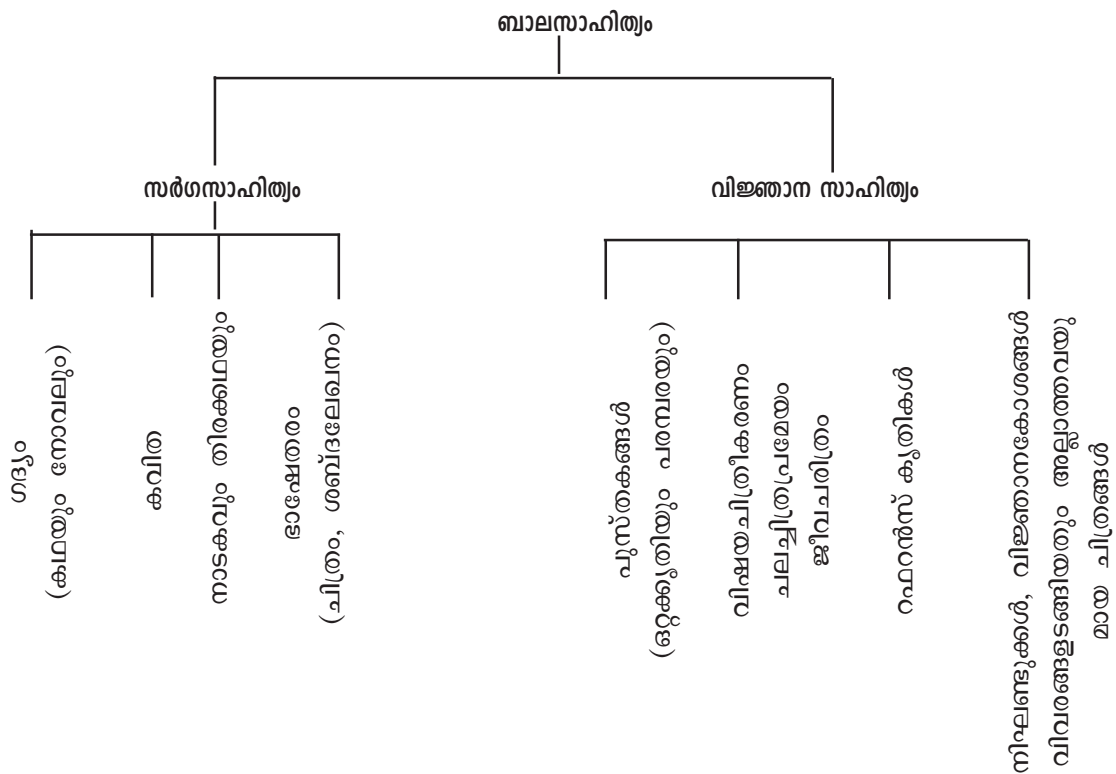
ബാലസാഹിത്യം

സർഗസാഹിത്യം

ഗദ്യം
(കഥയും നോവലും)

കവിത

നാടകവും തിരക്കഥയും

ഭാഷേതരം
(ചിത്രം, ശബ്ദലേഖനം)

വിജ്ഞാന സാഹിത്യം

പുസ്തകങ്ങൾ
(ഒറ്റക്കൃതിയും പരമ്പരയും)

വിഷയചിത്രീകരണം
ചലച്ചിത്രപ്രമേയം
ജീവചരിത്രം

റഫറൻസ് കൃതികൾ

നിഘണ്ടുക്കൾ, വിജ്ഞാനകോശങ്ങൾ
വിവരങ്ങളടങ്ങിയതും അല്ലാത്തവയു
മായ ചിത്രങ്ങൾ